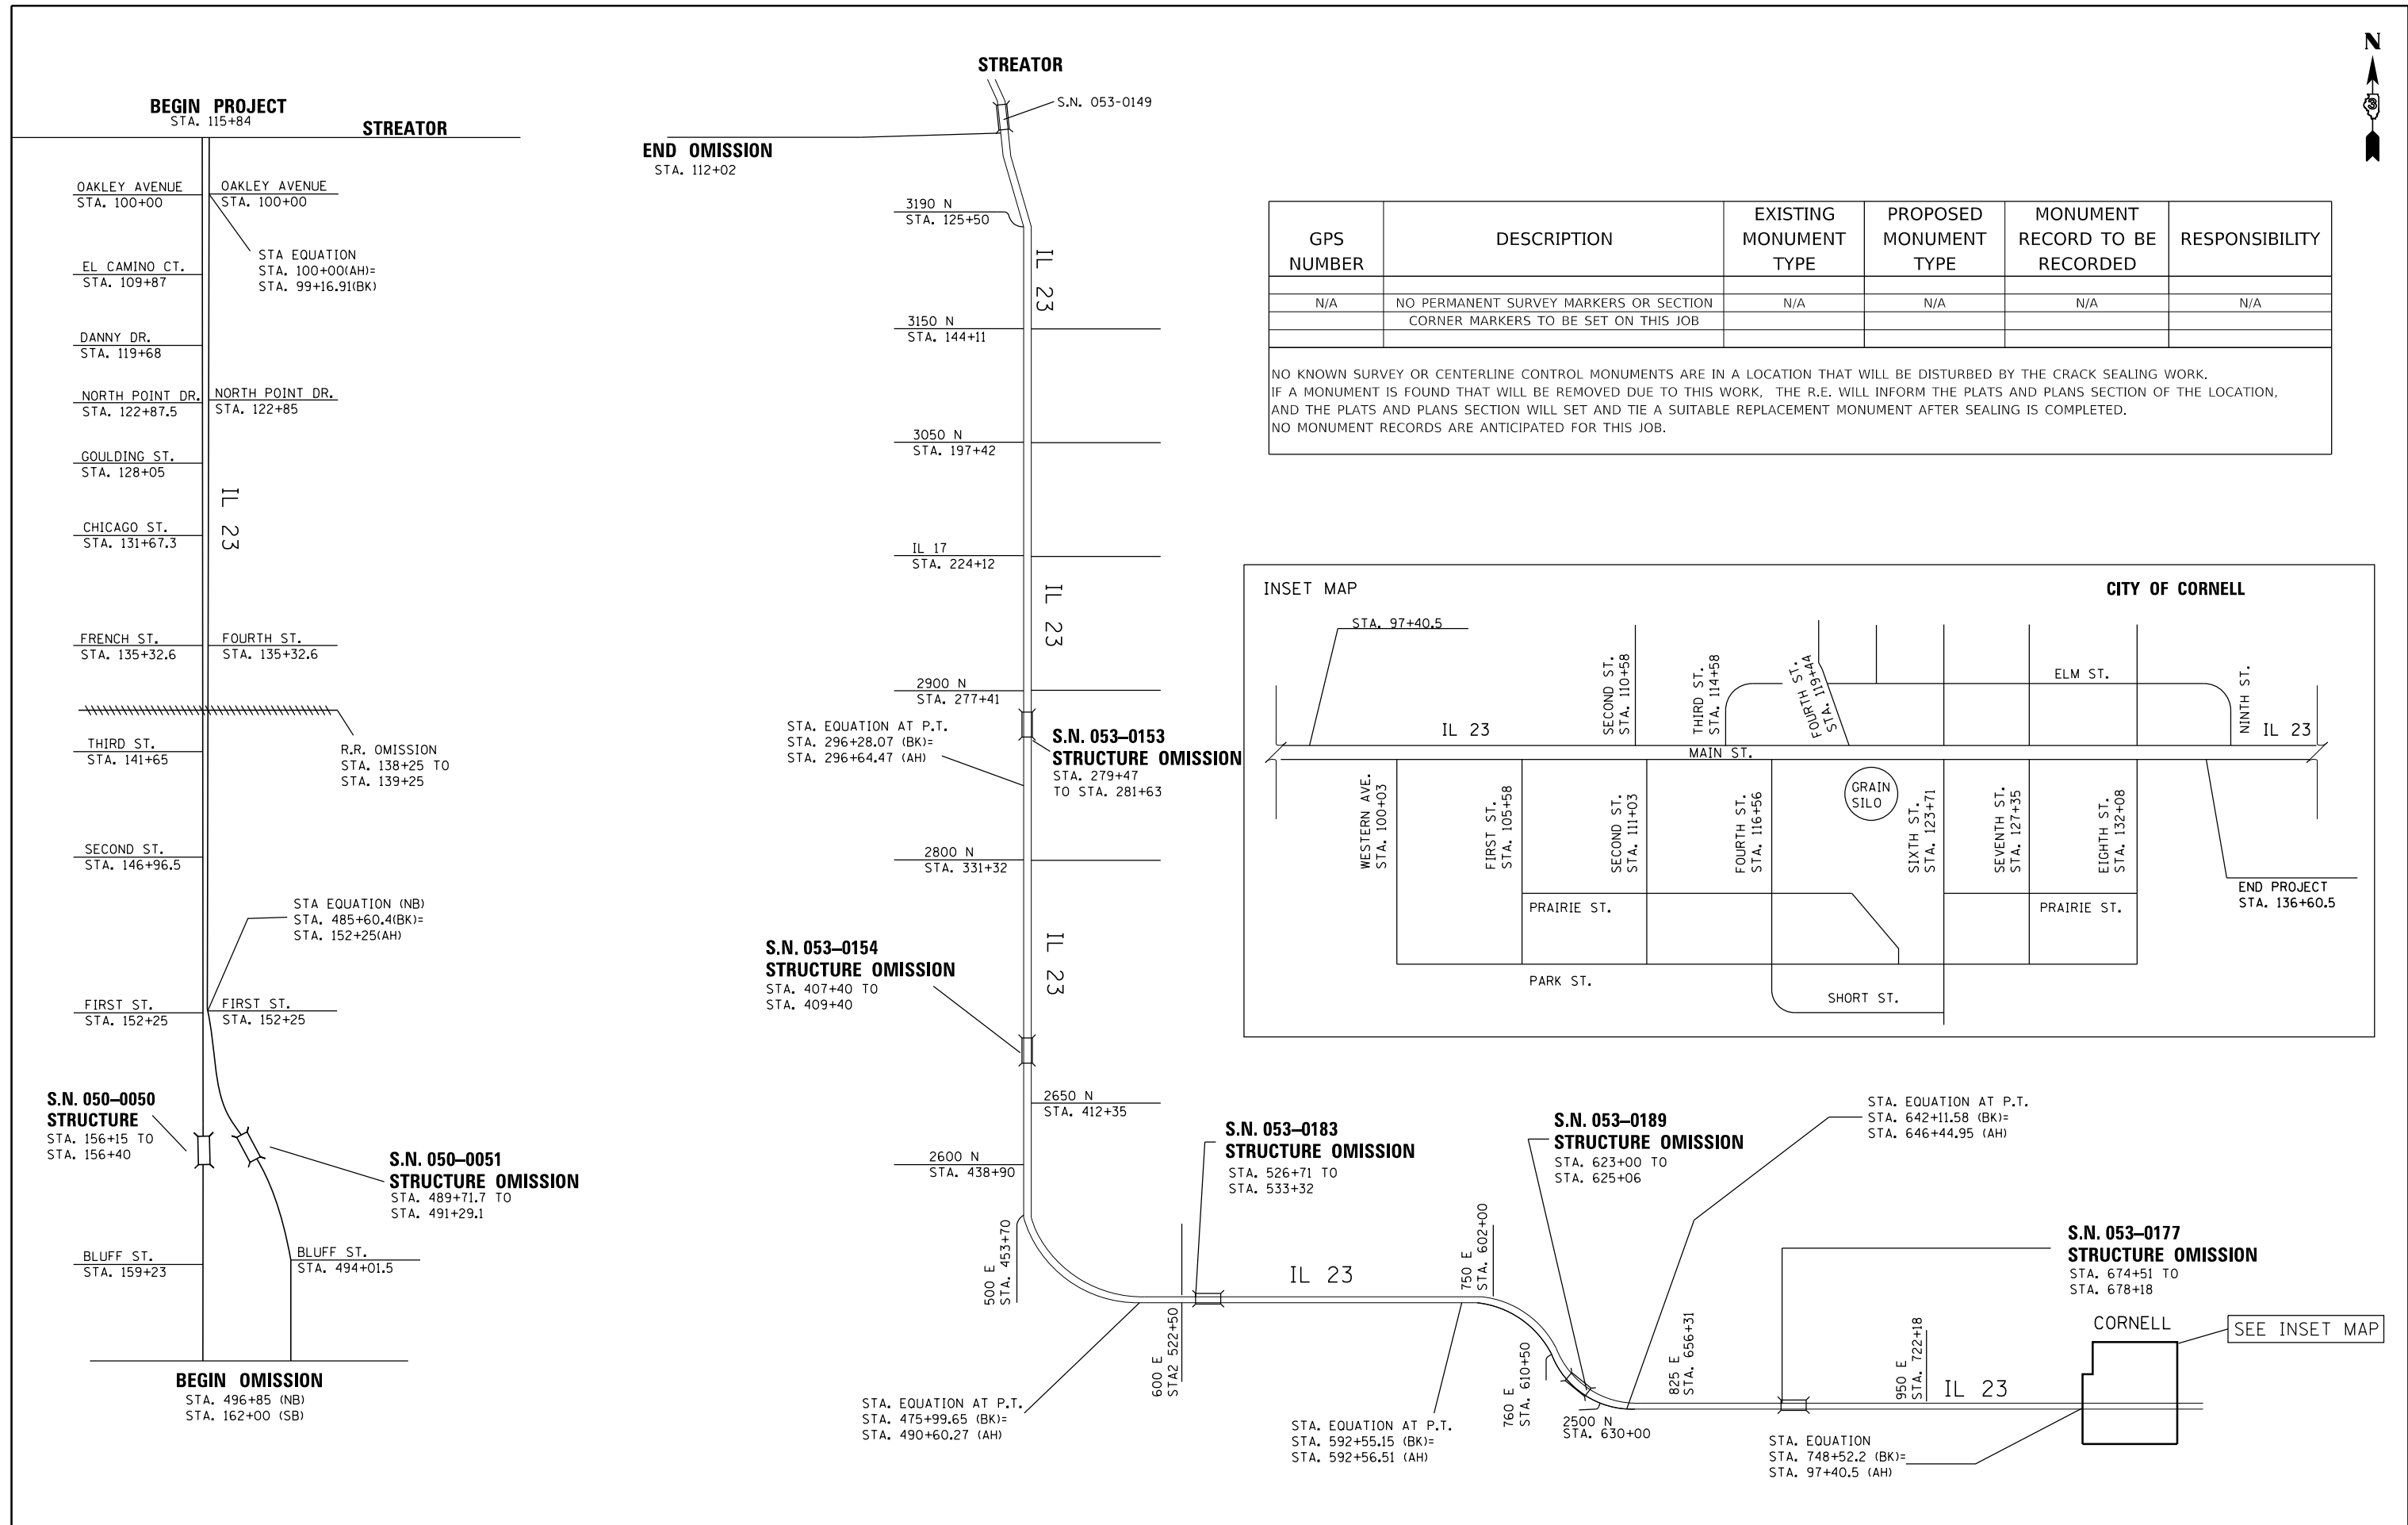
N

BEGIN PROJECT
STA. 115+84
STREATOR

OAKLEY AVENUE
STA. 100+00
OAKLEY AVENUE
STA. 100+00
STA EQUATION
STA. 100+00(AH)=
STA. 99+16.91(BK)
EL CAMINO CT.
STA. 109+87
DANNY DR.
STA. 119+68
NORTH POINT DR.
STA. 122+87.5
NORTH POINT DR.
STA. 122+85
GOULDING ST.
STA. 128+05
IL 23
CHICAGO ST.
STA. 131+67.3
FRENCH ST.
STA. 135+32.6
FOURTH ST.
STA. 135+32.6
THIRD ST.
STA. 141+65
R.R. OMISSION
STA. 138+25 TO
STA. 139+25
SECOND ST.
STA. 146+96.5
STA EQUATION (NB)
STA. 485+60.4(BK)=
STA. 152+25(AH)
FIRST ST.
STA. 152+25
FIRST ST.
STA. 152+25
S.N. 050–0050
STRUCTURE
STA. 156+15 TO
STA. 156+40
S.N. 050–0051
STRUCTURE OMISSION
STA. 489+71.7 TO
STA. 491+29.1
BLUFF ST.
STA. 159+23
BLUFF ST.
STA. 494+01.5
BEGIN OMISSION
STA. 496+85 (NB)
STA. 162+00 (SB)

STREATOR
S.N. 053-0149
END OMISSION
STA. 112+02
3190 N
STA. 125+50
IL 23
3150 N
STA. 144+11
3050 N
STA. 197+42
IL 17
STA. 224+12
IL 23
2900 N
STA. 277+41
STA. EQUATION AT P.T.
STA. 296+28.07 (BK)=
STA. 296+64.47 (AH)
S.N. 053–0153
STRUCTURE OMISSION
STA. 279+47
TO STA. 281+63
2800 N
STA. 331+32
S.N. 053–0154
STRUCTURE OMISSION
STA. 407+40 TO
STA. 409+40
IL 23
2650 N
STA. 412+35
2600 N
STA. 438+90
500 E
STA. 453+70
STA. EQUATION AT P.T.
STA. 475+99.65 (BK)=
STA. 490+60.27 (AH)
600 E
STA2 522+50
S.N. 053–0183
STRUCTURE OMISSION
STA. 526+71 TO
STA. 533+32
IL 23
750 E
STA. 602+00
STA. EQUATION AT P.T.
STA. 592+55.15 (BK)=
STA. 592+56.51 (AH)
760 E
STA. 610+50
2500 N
STA. 630+00
S.N. 053–0189
STRUCTURE OMISSION
STA. 623+00 TO
STA. 625+06
STA. EQUATION AT P.T.
STA. 642+11.58 (BK)=
STA. 646+44.95 (AH)
825 E
STA. 656+31
S.N. 053–0177
STRUCTURE OMISSION
STA. 674+51 TO
STA. 678+18
950 E
STA. 722+18
IL 23
CORNELL
SEE INSET MAP
STA. EQUATION
STA. 748+52.2 (BK)=
STA. 97+40.5 (AH)

| GPS NUMBER | DESCRIPTION | EXISTING MONUMENT TYPE | PROPOSED MONUMENT TYPE | MONUMENT RECORD TO BE RECORDED | RESPONSIBILITY |
|---|---|---|---|---|---|
| N/A | NO PERMANENT SURVEY MARKERS OR SECTION CORNER MARKERS TO BE SET ON THIS JOB | N/A | N/A | N/A | N/A |

NO KNOWN SURVEY OR CENTERLINE CONTROL MONUMENTS ARE IN A LOCATION THAT WILL BE DISTURBED BY THE CRACK SEALING WORK.
IF A MONUMENT IS FOUND THAT WILL BE REMOVED DUE TO THIS WORK, THE R.E. WILL INFORM THE PLATS AND PLANS SECTION OF THE LOCATION, AND THE PLATS AND PLANS SECTION WILL SET AND TIE A SUITABLE REPLACEMENT MONUMENT AFTER SEALING IS COMPLETED.
NO MONUMENT RECORDS ARE ANTICIPATED FOR THIS JOB.

INSET MAP
CITY OF CORNELL
STA. 97+40.5
SECOND ST.
STA. 110+58
THIRD ST.
STA. 114+58
FOURTH ST.
STA. 119+44
ELM ST.
NINTH ST.
IL 23
IL 23
MAIN ST.
GRAIN SILO
WESTERN AVE.
STA. 100+03
FIRST ST.
STA. 105+58
SECOND ST.
STA. 111+03
FOURTH ST.
STA. 116+56
SIXTH ST.
STA. 123+71
SEVENTH ST.
STA. 127+35
EIGHTH ST.
STA. 132+08
END PROJECT
STA. 136+60.5
PRAIRIE ST.
PRAIRIE ST.
PARK ST.
SHORT ST.